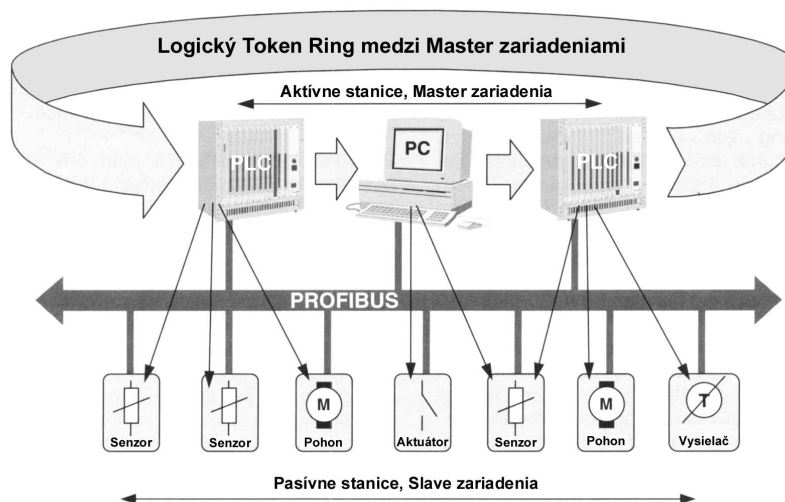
Logický Token Ring medzi Master zariadeniami

Aktívne stanice, Master zariadenia

PLC

PC

PLC

PROFIBUS

M

M

T

Senzor

Senzor

Pohon

Aktuátor

Senzor

Pohon

Vysielač

Pasívne stanice, Slave zariadenia